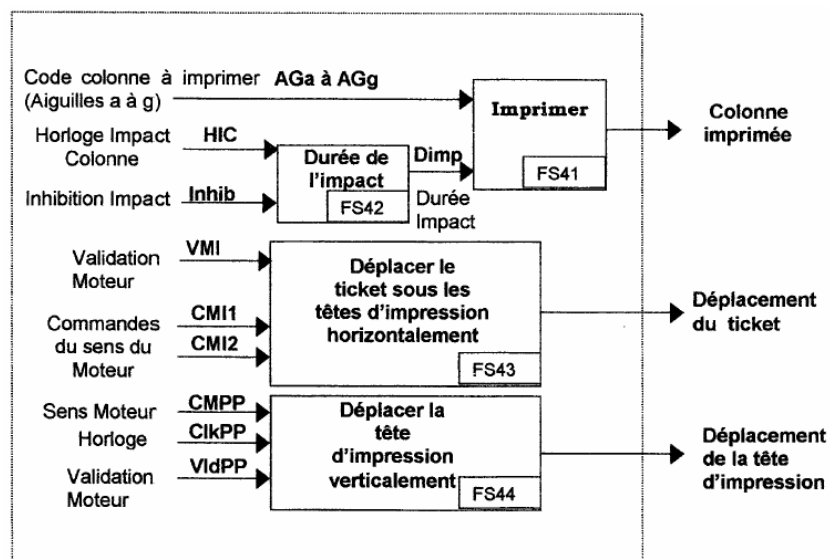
Code colonne à imprimer AGa à AGg
(Aiguilles a à g)

Imprimer

FS41

Colonne imprimée

Horloge Impact Colonne HIC

Inhibition Impact Inhib

Durée de l'impact

FS42

Dimp

Durée Impact

Validation Moteur VMI

Commandes du sens du Moteur CMI1 CMI2

Déplacer le ticket sous les têtes d'impression horizontalement

FS43

Déplacement du ticket

Sens Moteur CMPP

Horloge ClkPP

Validation Moteur VldPP

Déplacer la tête d'impression verticalement

FS44

Déplacement de la tête d'impression